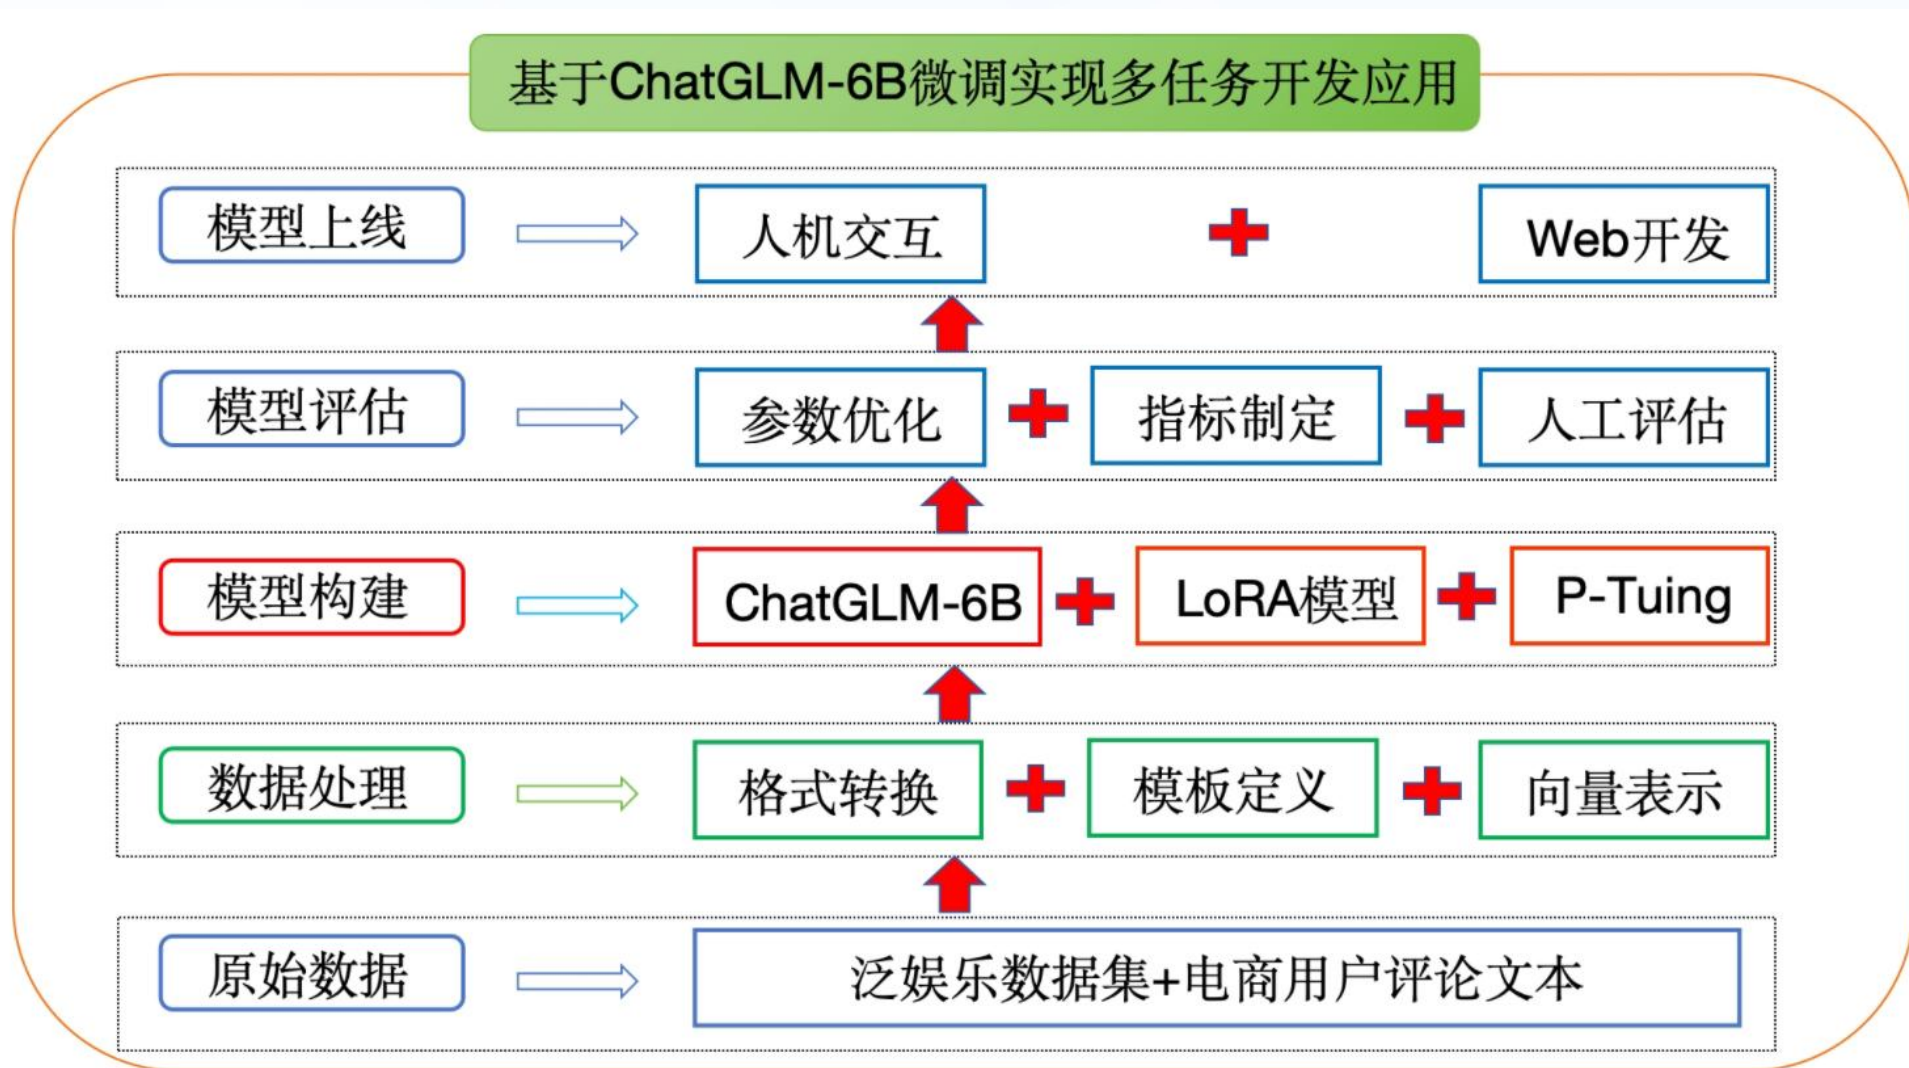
基于ChatGLM-6B微调实现多任务开发应用

模型上线
人机交互
Web开发

模型评估
参数优化
指标制定
人工评估

模型构建
ChatGLM-6B
LoRA模型
P-Tuing

数据处理
格式转换
模板定义
向量表示

原始数据
泛娱乐数据集+电商用户评论文本